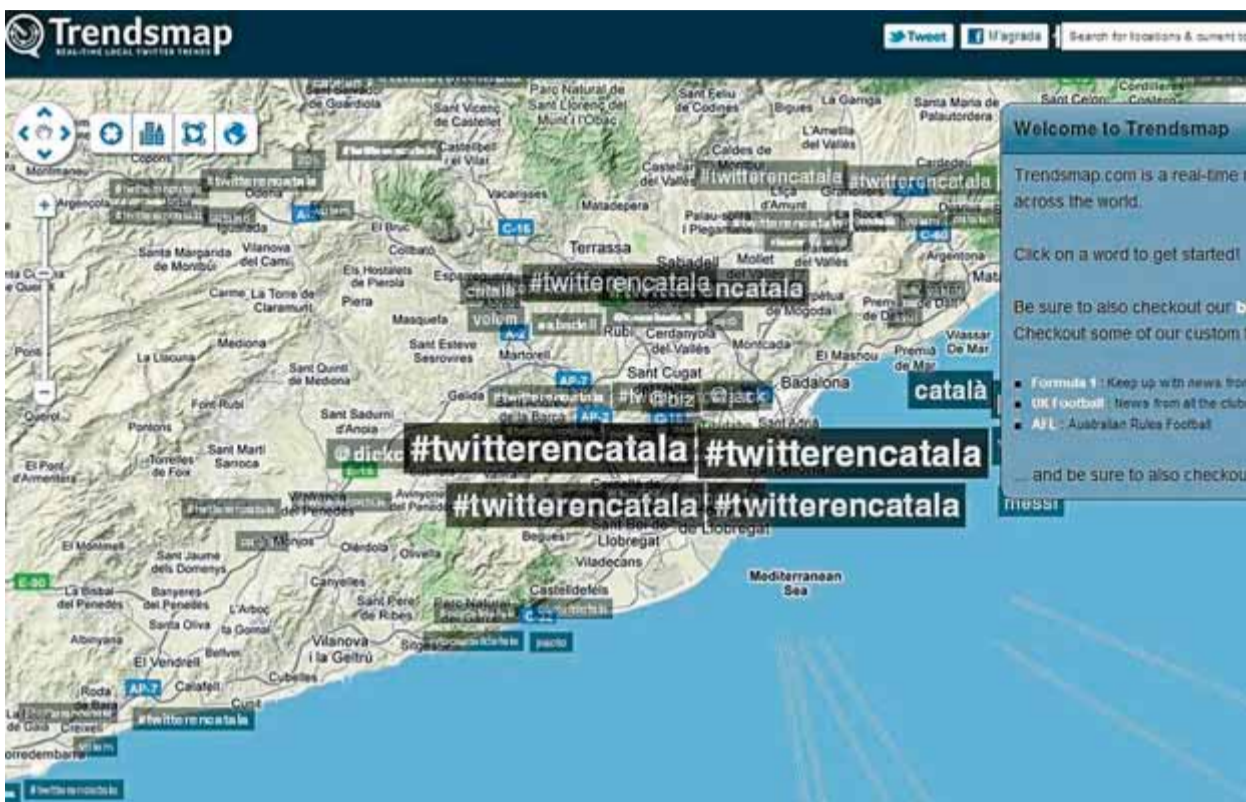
Trendsmap
REAL-TIME LOCAL TWITTER TRENDS

Tweet
M'agrada
Search for locations & current t

Welcome to Trendsmap

Trendsmap.com is a real-time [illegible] across the world.

Click on a word to get started!

Be sure to also checkout our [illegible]
Checkout some of our custom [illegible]

Formula 1 : Keep up with news fro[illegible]
UK Football : News from all the club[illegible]
AFL : Australian Rules Football

... and be sure to also checkou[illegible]

#twitterencatala
#twitterencatala
#twitterencatala
#twitterencatala
#twitterencatala
#twitterencatala
#twitterencatala
#twitterencatala
#twitterencatala
#twitterencatala
#twitterencatala
català
messi
volem
@dieko
@biz
@jack
pacto
#twitterencatala

Terrassa
Sabadell
Sant Cugat
Badalona
Martorell
Rubí
Cerdanyola del Vallès
Mollet del Vallès
Montcada
El Masnou
Premià de Mar
Vilassar de Mar
Mataró
Granollers
Caldes de Montbui
Castellar del Vallès
Matadepera
Vacarisses
Sant Vicenç de Castellet
Parc Natural de Sant Llorenç del Munt i l'Obac
Sant Feliu de Codines
Bigues
La Garriga
L'Ametlla del Vallès
Santa Maria de Palautordera
Sant Celoni
Cardedeu
Palau-solità i Plegamans
Lliçà d'Amunt
Parets del Vallès
Argentona
Piera
Masquefa
Sant Esteve Sesrovires
Els Hostalets de Pierola
Esparreguera
Collbató
El Bruc
Carme
La Torre de Claramunt
Vilanova del Camí
Santa Margarida de Montbui
Igualada
Òdena
Argençola
Montmaneu
Copons
Mediona
La Llacuna
Pontils
Querol
Font-Rubí
Sant Quintí de Mediona
Sant Sadurní d'Anoia
Gelida
Sant Martí Sarroca
Torrelles de Foix
El Pont d'Armentera
Vilafranca del Penedès
Avinyonet del Penedès
Olesa de Bonesvalls
Begues
Sant Boi de Llobregat
Viladecans
Castelldefels
Sitges
Parc Natural del Garraf
Sant Pere de Ribes
Vilanova i la Geltrú
Cubelles
Cunit
Calafell
El Vendrell
Roda de Barà
Creixell
Torredembarra
La Bisbal del Penedès
Banyeres del Penedès
L'Arboç
Santa Oliva
Albinyana
Bellvei
La Gornal
El Montmell
Sant Jaume dels Domenys
Canyelles
Olèrdola
Olivella
Mediterranean Sea
AP-7
AP-2
A-2
C-16
C-58
C-60
C-32
B-24
Prat de Llobregat
Santa Coloma de Cervelló
Montmeló
Mollet
Premià de Dalt